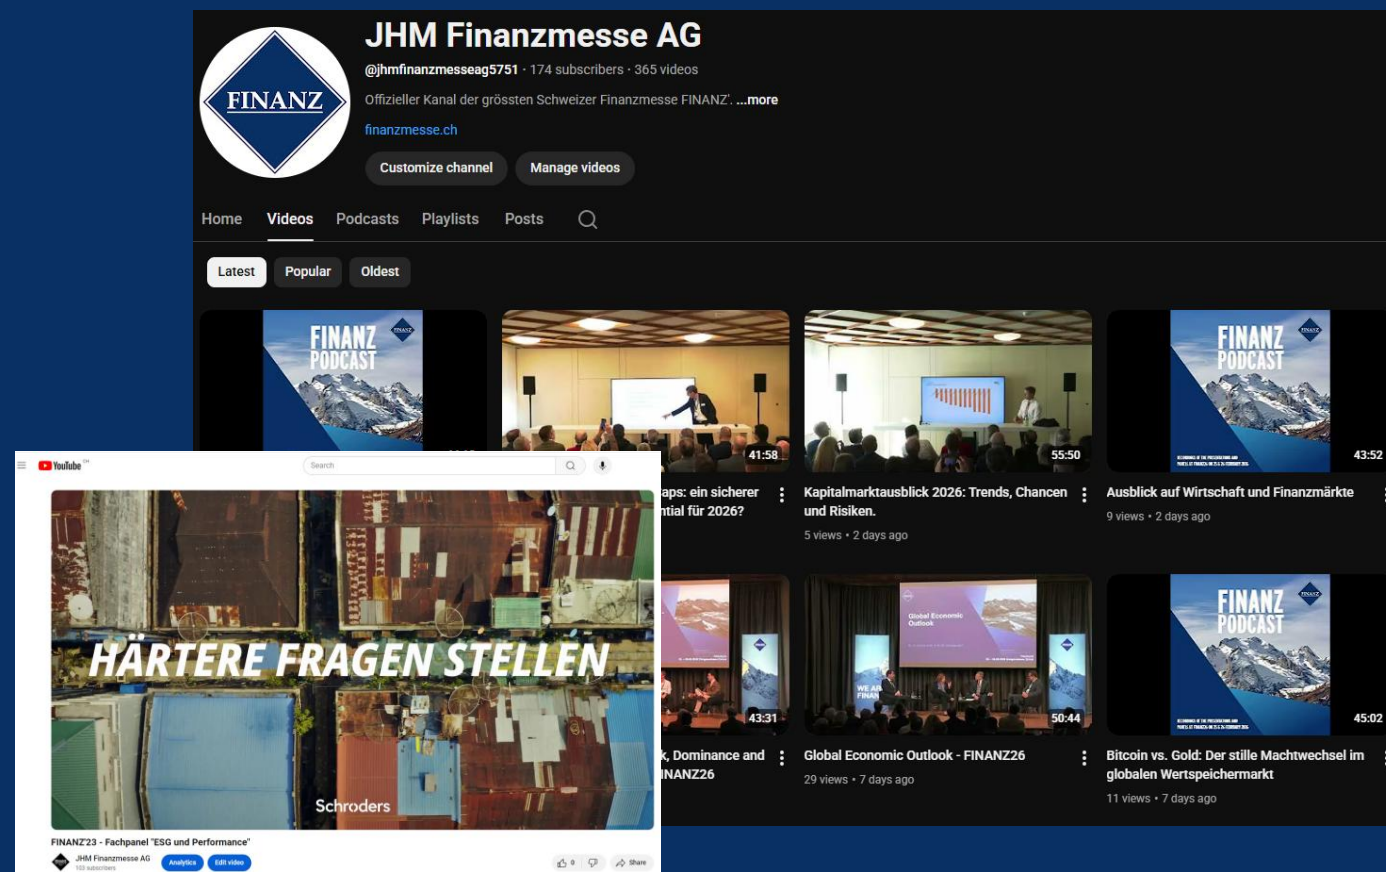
FINANZ

JHM Finanzmesse AG

@jhmfinanzmesseag5751 · 174 subscribers · 365 videos

Offizieller Kanal der grössten Schweizer Finanzmesse FINANZ'. ...more

finanzmesse.ch

Customize channel

Manage videos

Home Videos Podcasts Playlists Posts

Latest Popular Oldest

FINANZ PODCAST

41:58

aps: ein sicherer ntial für 2026?

55:50

Kapitalmarktausblick 2026: Trends, Chancen und Risiken.

5 views • 2 days ago

FINANZ PODCAST

43:52

Ausblick auf Wirtschaft und Finanzmärkte

9 views • 2 days ago

43:31

k, Dominance and INANZ26

Global Economic Outlook

50:44

Global Economic Outlook - FINANZ26

29 views • 7 days ago

FINANZ PODCAST

45:02

Bitcoin vs. Gold: Der stille Machtwechsel im globalen Wertspeichermarkt

11 views • 7 days ago

YouTube

Search

HÄRTERE FRAGEN STELLEN

Schroders

FINANZ'23 - Fachpanel "ESG und Performance"

JHM Finanzmesse AG

Analytics

Edit video

Share